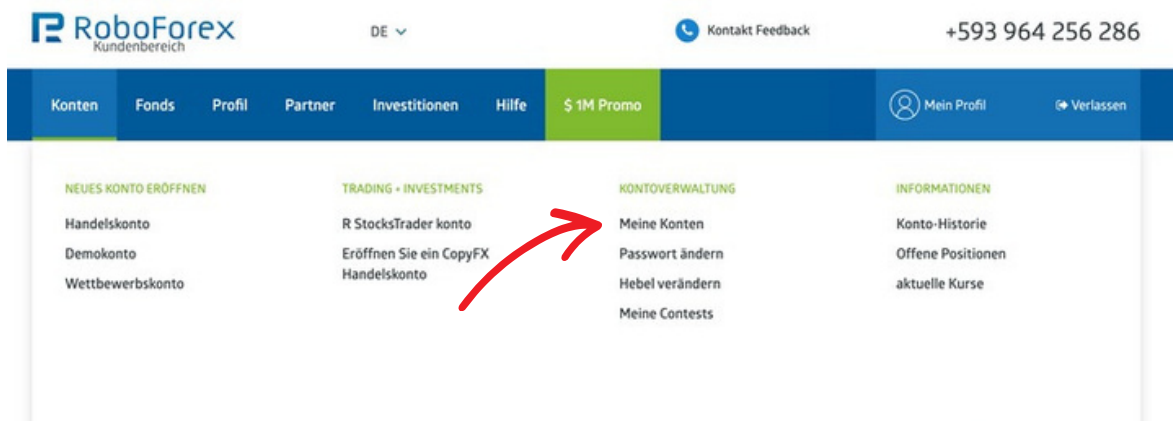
RoboForex
Kundenbereich

DE

Kontakt Feedback

+593 964 256 286

Konten Fonds Profil Partner Investitionen Hilfe $ 1M Promo

Mein Profil

Verlassen

NEUES KONTO ERÖFFNEN
Handelskonto
Demokonto
Wettbewerbskonto

TRADING + INVESTMENTS
R StocksTrader konto
Eröffnen Sie ein CopyFX Handelskonto

KONTOVERWALTUNG
Meine Konten
Passwort ändern
Hebel verändern
Meine Contests

INFORMATIONEN
Konto-Historie
Offene Positionen
aktuelle Kurse